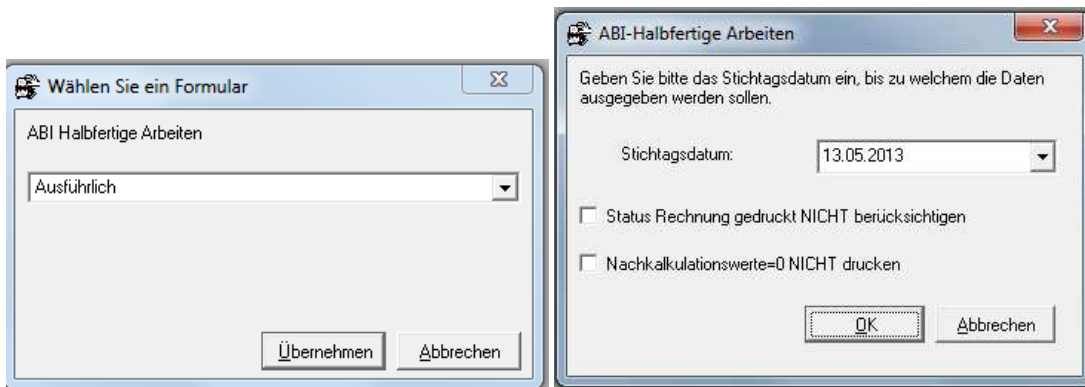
Wählen Sie ein Formular

ABI Halbfertige Arbeiten

Ausführlich

Übernehmen Abbrechen

ABI-Halbfertige Arbeiten

Geben Sie bitte das Stichtagsdatum ein, bis zu welchem die Daten ausgegeben werden sollen.

Stichtagsdatum: 13.05.2013

Status Rechnung gedruckt NICHT berücksichtigen

Nachkalkulationswerte=0 NICHT drucken

OK Abbrechen